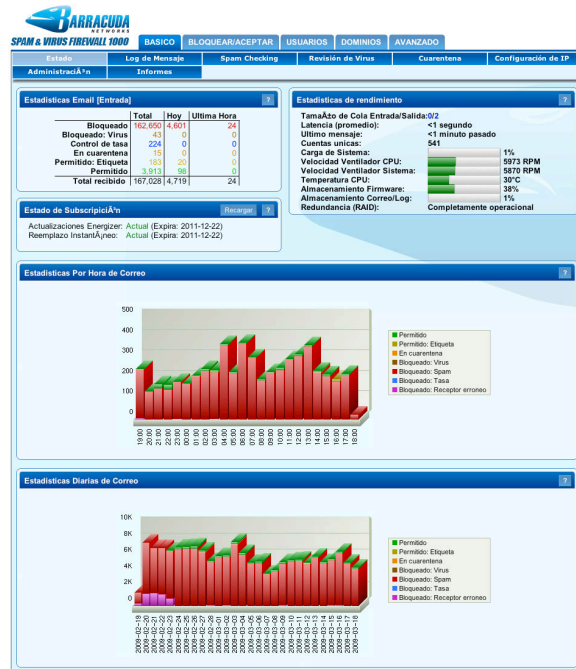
BARRACUDA NETWORKS
SPAM & VIRUS FIREWALL 1000

BASICO | BLOQUEAR/ACEPTAR | USUARIOS | DOMINIOS | AVANZADO

Estado | Log de Mensaje | Spam Checking | Revisión de Virus | Cuarentena | Configuración de IP
AdministraciÃ³n | Informes

Estadisticas Email [Entrada] ?

| | Total | Hoy | Ultima Hora |
|---|---|---|---|
| Bloqueado | 162,650 | 4,601 | 24 |
| Bloqueado: Virus | 43 | 0 | 0 |
| Control de tasa | 224 | 0 | 0 |
| En cuarentena | 15 | 0 | 0 |
| Permitido: Etiqueta | 183 | 20 | 0 |
| Permitido | 3,913 | 98 | 0 |
| Total recibido | 167,028 | 4,719 | 24 |

Estado de SubscripciÃ³n Recargar ?
Actualizaciones Energizer: Actual (Expira: 2011-12-22)
Reemplazo InstantÃ¡neo: Actual (Expira: 2011-12-22)

Estadisticas de rendimiento ?
TamaÃ±o de Cola Entrada/Salida: 0/2
Latencia (promedio): <1 segundo
Ultimo mensaje: <1 minuto pasado
Cuentas unicas: 541
Carga de Sistema: 1%
Velocidad Ventilador CPU: 5973 RPM
Velocidad Ventilador Sistema: 5870 RPM
Temperatura CPU: 30°C
Almacenamiento Firmware: 38%
Almacenamiento Correo/Log: 1%
Redundancia (RAID): Completamente operacional

Estadisticas Por Hora de Correo ?

500
400
300
200
100
0

19:00 20:00 21:00 22:00 23:00 00:00 01:00 02:00 03:00 04:00 05:00 06:00 07:00 08:00 09:00 10:00 11:00 12:00 13:00 14:00 15:00 16:00 17:00 18:00

Permitido
Permitido: Etiqueta
En cuarentena
Bloqueado: Virus
Bloqueado: Spam
Bloqueado: Tasa
Bloqueado: Receptor erroneo

Estadisticas Diarias de Correo ?

10K
8K
6K
4K
2K
0

2009-02-18 2009-02-19 2009-02-20 2009-02-21 2009-02-22 2009-02-23 2009-02-24 2009-02-25 2009-02-26 2009-02-27 2009-02-28 2009-03-01 2009-03-02 2009-03-03 2009-03-04 2009-03-05 2009-03-06 2009-03-07 2009-03-08 2009-03-09 2009-03-10 2009-03-11 2009-03-12 2009-03-13 2009-03-14 2009-03-15 2009-03-16 2009-03-17 2009-03-18

Permitido
Permitido: Etiqueta
En cuarentena
Bloqueado: Virus
Bloqueado: Spam
Bloqueado: Tasa
Bloqueado: Receptor erroneo